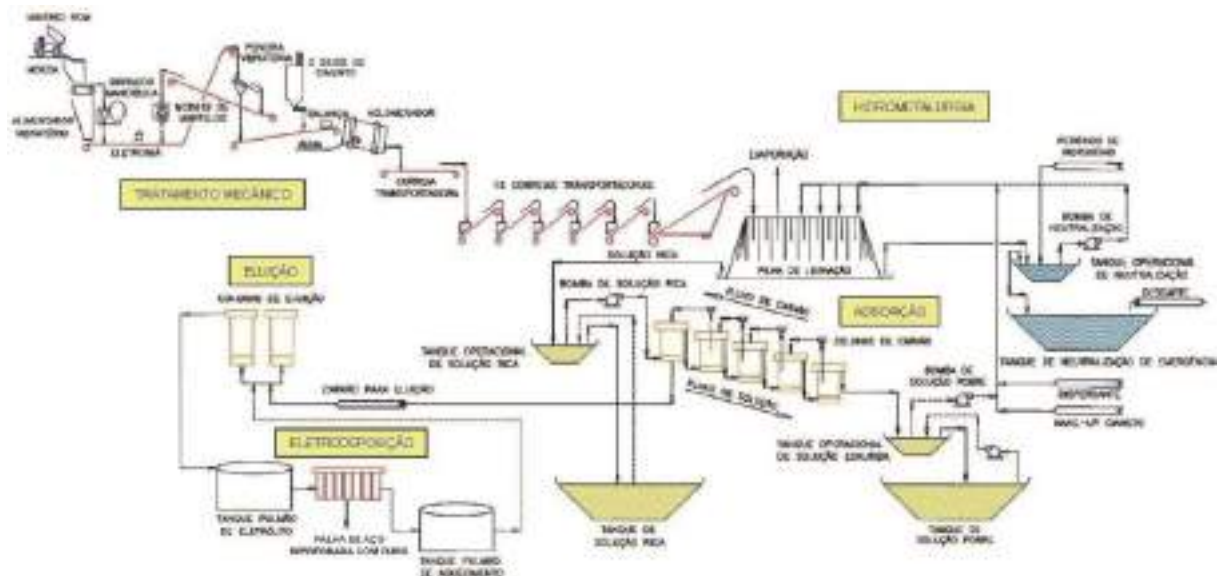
MINÉRIO ROM

MOEGA

ALIMENTADOR VIBRATÓRIO

BRITADOR MANDÍBULA

ELETROÍMÃ

MOINHO DE MARTELOS

PENEIRA VIBRATÓRIA

2 SILOS DE CIMENTO

BALANÇA

ÁGUA

AGLOMERADOR

CORREIA TRANSPORTADORA

TRATAMENTO MECÂNICO

HIDROMETALURGIA

EVAPORAÇÃO

15 CORREIAS TRANSPORTADORAS

SOLUÇÃO RICA

PILHA DE LIXIVIAÇÃO

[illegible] DE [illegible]

BOMBA DE NEUTRALIZAÇÃO

TANQUE OPERACIONAL DE NEUTRALIZAÇÃO

CIANETO

TANQUE DE NEUTRALIZAÇÃO DE CIANETAÇÃO

ELUIÇÃO

COLUNAS DE ELUIÇÃO

BOMBA DE SOLUÇÃO RICA

FLUXO DE CARVÃO

ADSORÇÃO

TANQUE OPERACIONAL DE SOLUÇÃO RICA

COLUNAS DE CARVÃO

FLUXO DE SOLUÇÃO

CARVÃO PARA ELUIÇÃO

BOMBA DE SOLUÇÃO POBRE

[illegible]

MAKE-UP CIANETO

ELETRODEPOSIÇÃO

TANQUE OPERACIONAL DE SOLUÇÃO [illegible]

TANQUE PULMÃO DE ELETRÓLITO

PALHA DE AÇO IMPREGNADA COM OURO

TANQUE PULMÃO DE AQUECIMENTO

TANQUE DE SOLUÇÃO RICA

TANQUE DE SOLUÇÃO POBRE